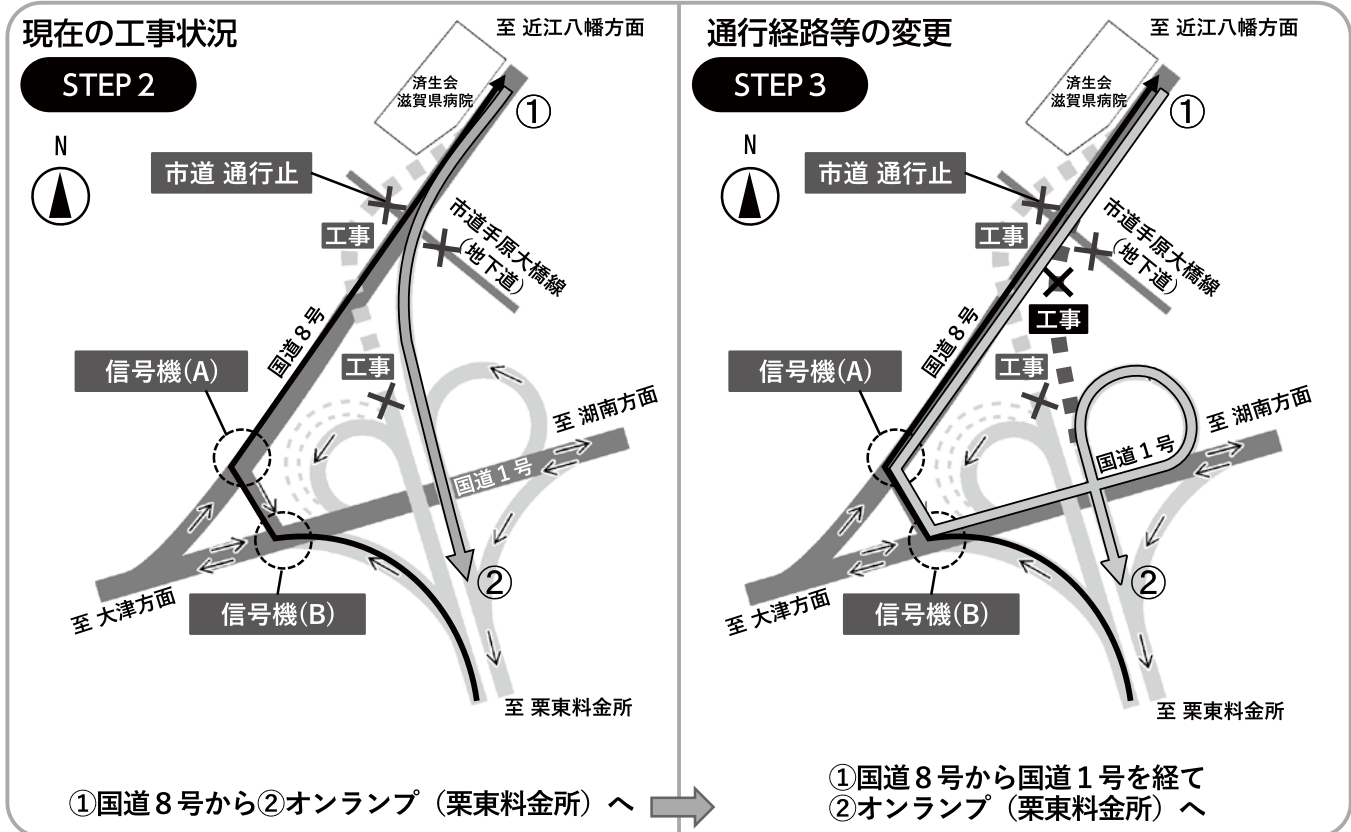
現在の工事状況

STEP 2

至 近江八幡方面

済生会
滋賀県病院

①

N

市道 通行止

工事

市道手原大橋線
(地下道)

国道８号

信号機(A)

工事

至 湖南方面

国道１号

至 大津方面

信号機(B)

②

至 栗東料金所

①国道８号から②オンランプ（栗東料金所）へ

通行経路等の変更

STEP 3

至 近江八幡方面

済生会
滋賀県病院

①

N

市道 通行止

工事

市道手原大橋線
(地下道)

工事

国道８号

信号機(A)

工事

至 湖南方面

国道１号

至 大津方面

信号機(B)

②

至 栗東料金所

①国道８号から国道１号を経て
②オンランプ（栗東料金所）へ